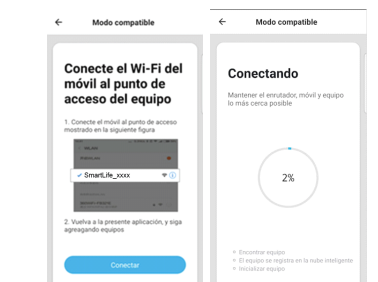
← Modo compatible

Conecte el Wi-Fi del móvil al punto de acceso del equipo

1. Conecte el móvil al punto de acceso mostrado en la siguiente figura

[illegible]

✓ SmartLife_xxxx

2. Vuelva a la presente aplicación, y siga agregando equipos

Conectar

← Modo compatible

Conectando

Mantener el enrutador, móvil y equipo lo más cerca posible

2%

Encontrar equipo
El equipo se registra en la nube inteligente
Inicializar equipo